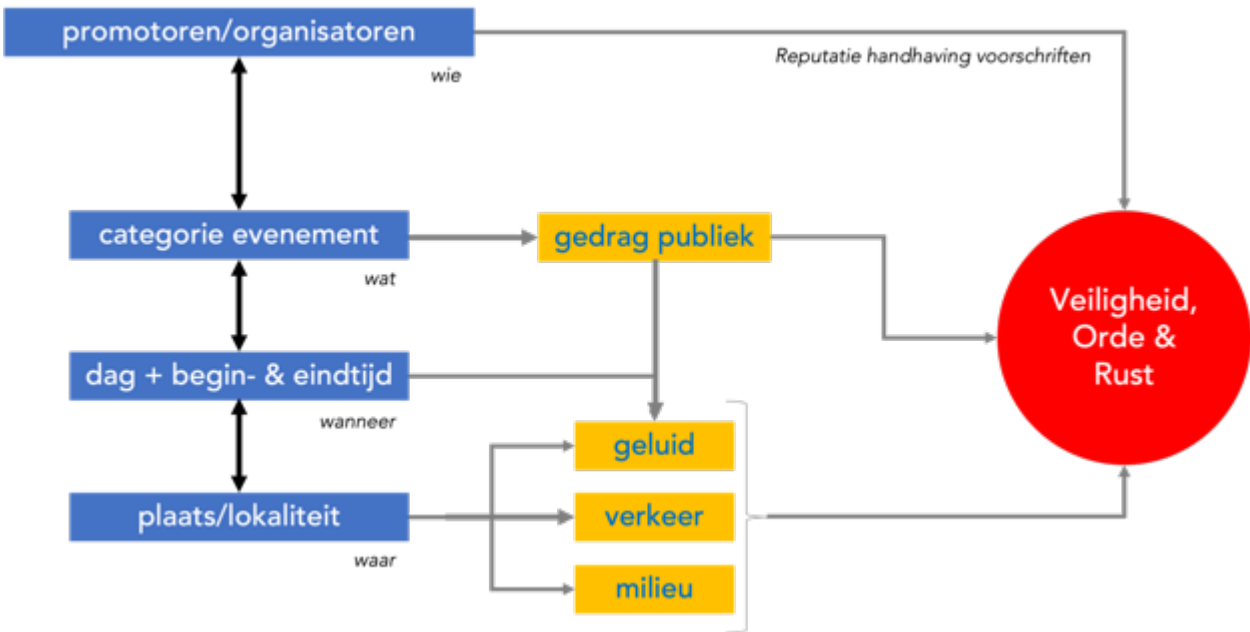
promotoren/organisatoren

wie

Reputatie handhaving voorschriften

categorie evenement

wat

gedrag publiek

dag + begin- & eindtijd

wanneer

plaats/lokaliteit

waar

geluid

verkeer

milieu

Veiligheid, Orde & Rust